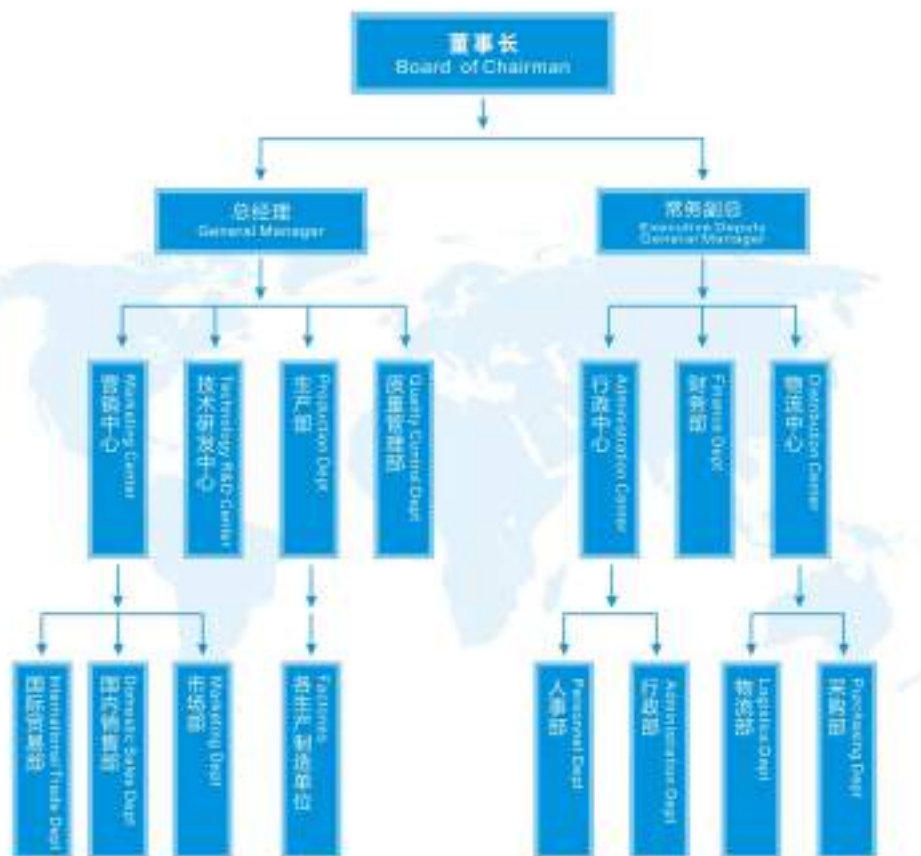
董事长
Board of Chairman

总经理
General Manager

常务副总
Executive Deputy General Manager

营销中心
Marketing Center

技术研发中心
Technology R&D Center

生产部
Production Dept

质量管理部
Quality Control Dept

行政中心
Administration Center

财务部
Finance Dept

物流中心
Distribution Center

国际贸易部
International Trade Dept

国内销售部
Domestic Sales Dept

市场部
Marketing Dept

各生产制造单位
Factories

人事部
Personnel Dept

行政部
Administration Dept

物流部
Logistics Dept

采购部
Purchasing Dept